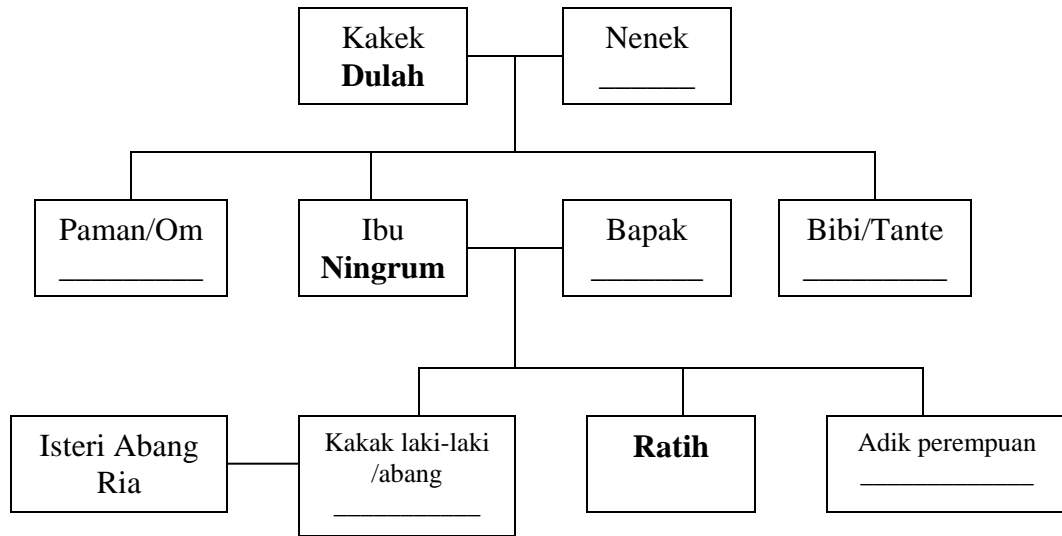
Kakek
**Dulah**

Nenek
______

Paman/Om
__________

Ibu
**Ningrum**

Bapak
________

Bibi/Tante
__________

Isteri Abang Ria

Kakak laki-laki /abang
___________

**Ratih**

Adik perempuan
_____________